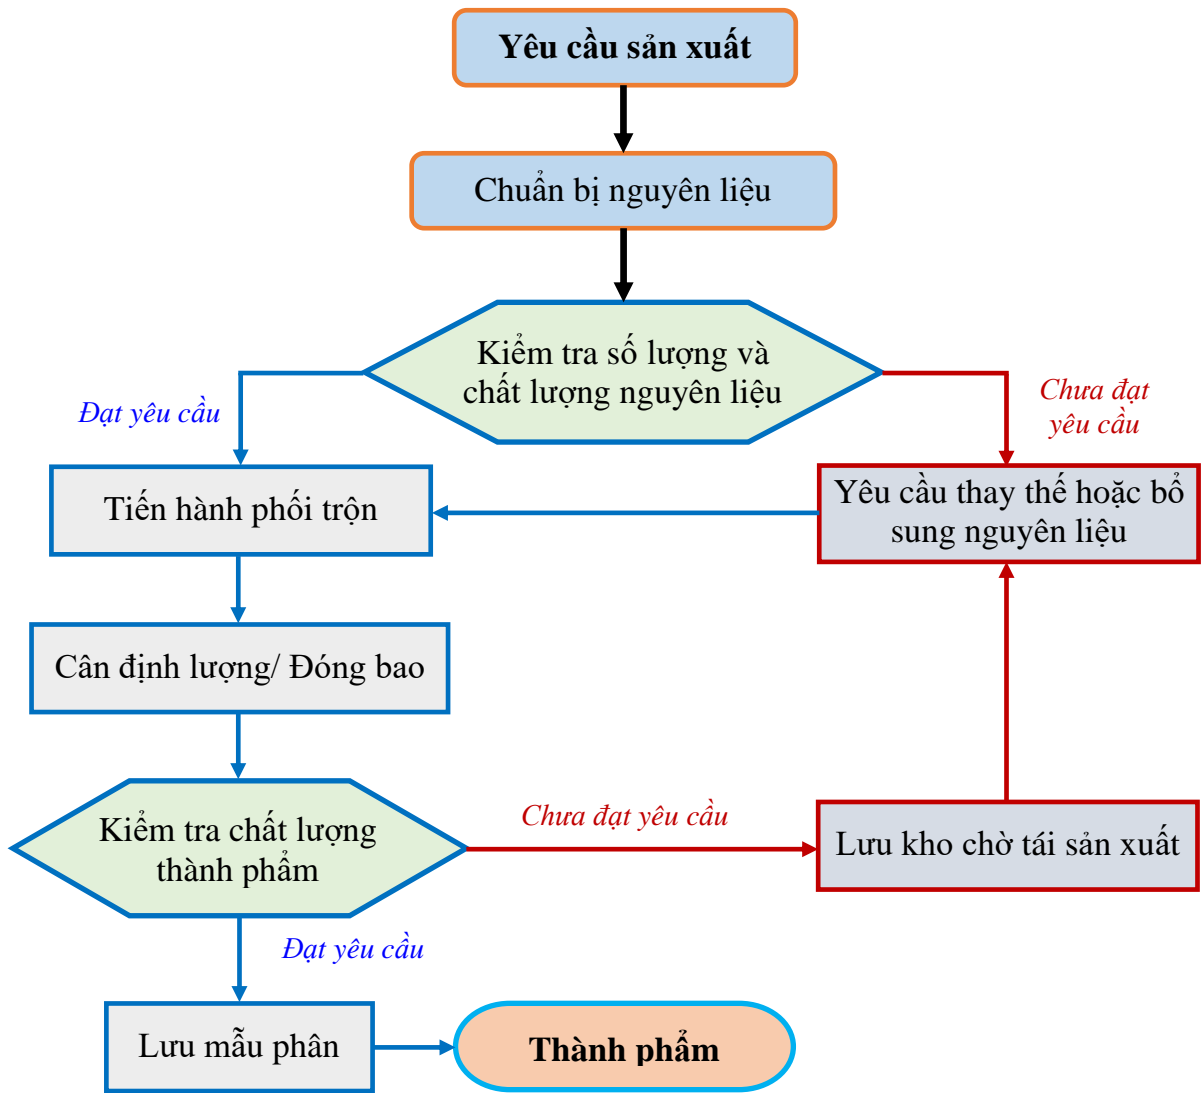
Yêu cầu sản xuất

Chuẩn bị nguyên liệu

Kiểm tra số lượng và chất lượng nguyên liệu

Đạt yêu cầu

Chưa đạt yêu cầu

Tiến hành phối trộn

Yêu cầu thay thế hoặc bổ sung nguyên liệu

Cân định lượng/ Đóng bao

Kiểm tra chất lượng thành phẩm

Chưa đạt yêu cầu

Lưu kho chờ tái sản xuất

Đạt yêu cầu

Lưu mẫu phân

Thành phẩm